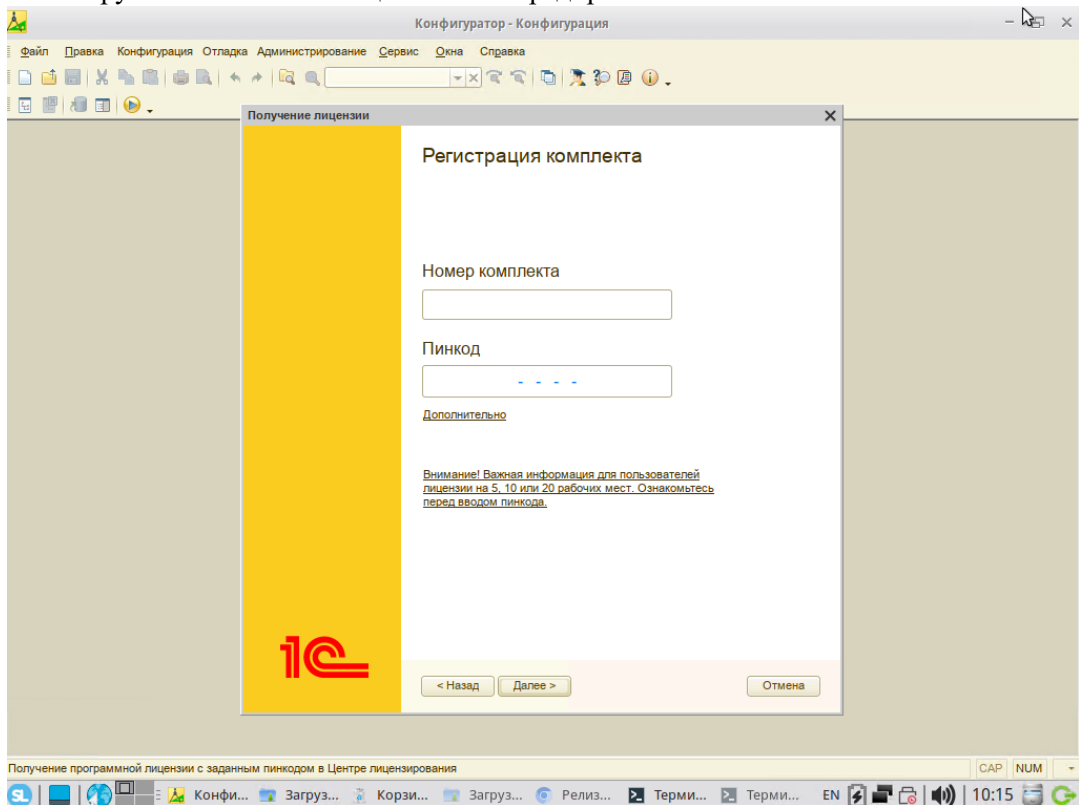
Конфигуратор - Конфигурация

Файл Правка Конфигурация Отладка Администрирование Сервис Окна Справка

Получение лицензии

Регистрация комплекта

Номер комплекта

Пинкод

- - - -

Дополнительно

Внимание! Важная информация для пользователей лицензии на 5, 10 или 20 рабочих мест. Ознакомьтесь перед вводом пинкода.

1С

< Назад Далее > Отмена

Получение программной лицензии с заданным пинкодом в Центре лицензирования

CAP NUM

Конфи... Загруз... Корзи... Загруз... Релиз... Терми... Терми... EN 10:15